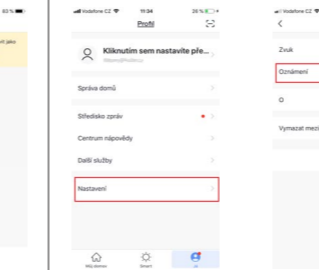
82 %

vit jako

Vodafone CZ 11:34 29 %

Profil

Kliknutím sem nastavíte pře...

Správa domů

Středisko zpráv

Centrum nápovědy

Další služby

Nastavení

Můj domov

Smart

Já

Vodafone CZ

Zvuk

Oznámení

O

Vymazat mezi